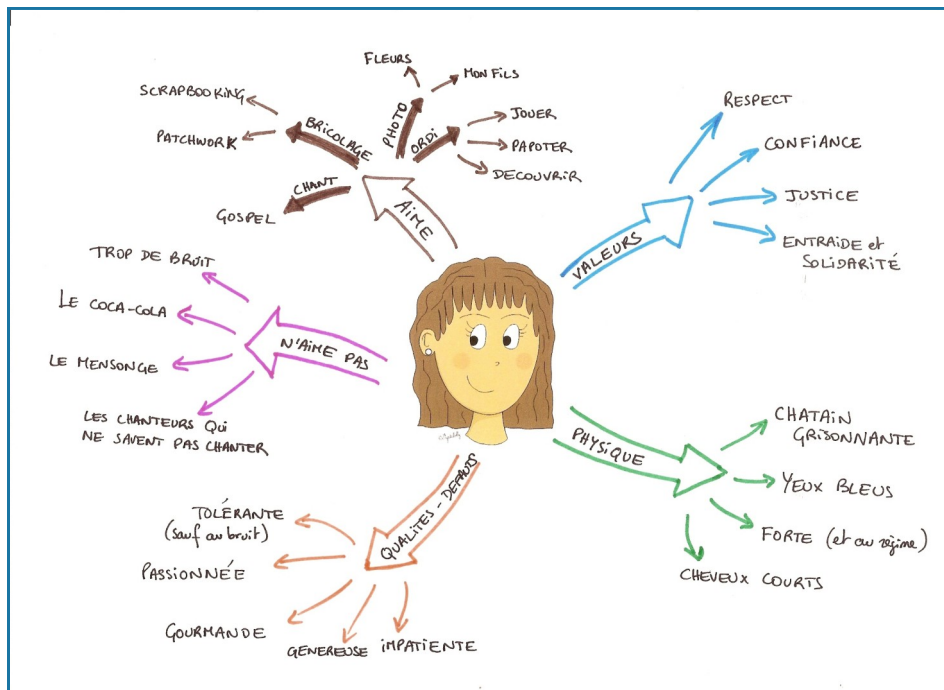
AIME

BRICOLAGE
SCRAPBOOKING
PATCHWORK

PHOTO
FLEURS
MON FILS

ORDI
JOUER
PAPOTER
DECOUVRIR

CHANT
GOSPEL

VALEURS
RESPECT
CONFIANCE
JUSTICE
ENTRAIDE et SOLIDARITÉ

N'AIME PAS
TROP DE BRUIT
LE COCA-COLA
LE MENSONGE
LES CHANTEURS QUI NE SAVENT PAS CHANTER

PHYSIQUE
CHATAIN GRISONNANTE
YEUX BLEUS
FORTE (et au régime)
CHEVEUX COURTS

QUALITES - DEFAUTS
TOLÉRANTE (sauf au bruit)
PASSIONNÉE
GOURMANDE
GENEREUSE
IMPATIENTE